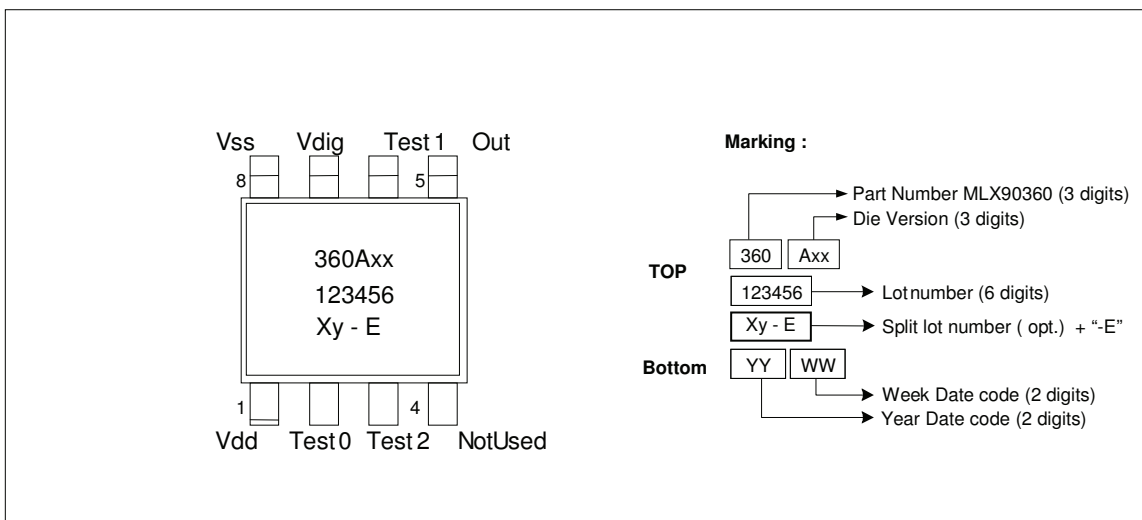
Vss Vdig Test 1 Out

8 5

360Axx
123456
Xy - E

1 4

Vdd Test 0 Test 2 NotUsed

Marking :

Part Number MLX90360 (3 digits)
Die Version (3 digits)

TOP

360 Axx

123456 Lot number (6 digits)

Xy - E Split lot number ( opt.) + "-E"

Bottom

YY WW

Week Date code (2 digits)
Year Date code (2 digits)